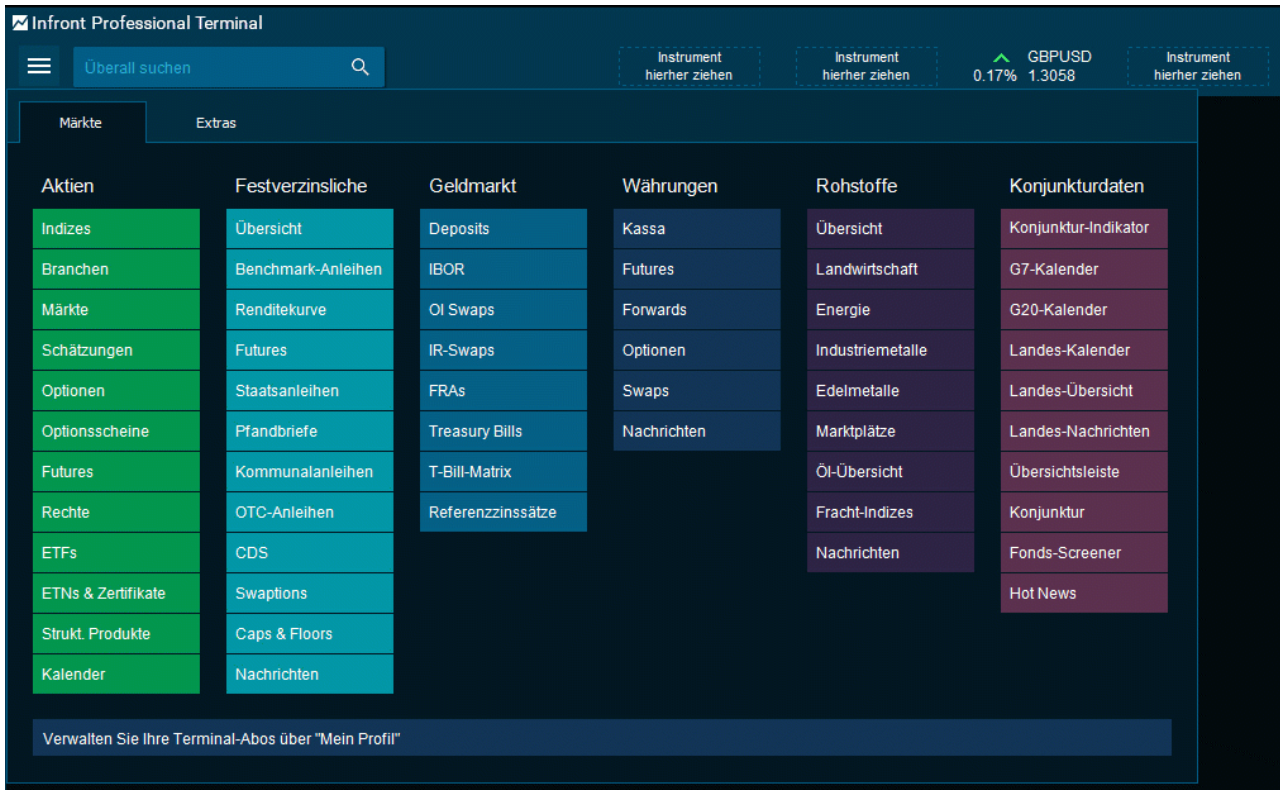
Infront Professional Terminal

Überall suchen

Instrument hierher ziehen

Instrument hierher ziehen

GBPUSD
0.17% 1.3058

Instrument hierher ziehen

Märkte

Extras

Aktien
Indizes
Branchen
Märkte
Schätzungen
Optionen
Optionsscheine
Futures
Rechte
ETFs
ETNs & Zertifikate
Strukt. Produkte
Kalender

Festverzinsliche
Übersicht
Benchmark-Anleihen
Renditekurve
Futures
Staatsanleihen
Pfandbriefe
Kommunalanleihen
OTC-Anleihen
CDS
Swaptions
Caps & Floors
Nachrichten

Geldmarkt
Deposits
IBOR
OI Swaps
IR-Swaps
FRAs
Treasury Bills
T-Bill-Matrix
Referenzzinssätze

Währungen
Kassa
Futures
Forwards
Optionen
Swaps
Nachrichten

Rohstoffe
Übersicht
Landwirtschaft
Energie
Industriemetalle
Edelmetalle
Marktplätze
Öl-Übersicht
Fracht-Indizes
Nachrichten

Konjunkturdaten
Konjunktur-Indikator
G7-Kalender
G20-Kalender
Landes-Kalender
Landes-Übersicht
Landes-Nachrichten
Übersichtsleiste
Konjunktur
Fonds-Screener
Hot News

Verwalten Sie Ihre Terminal-Abos über "Mein Profil"